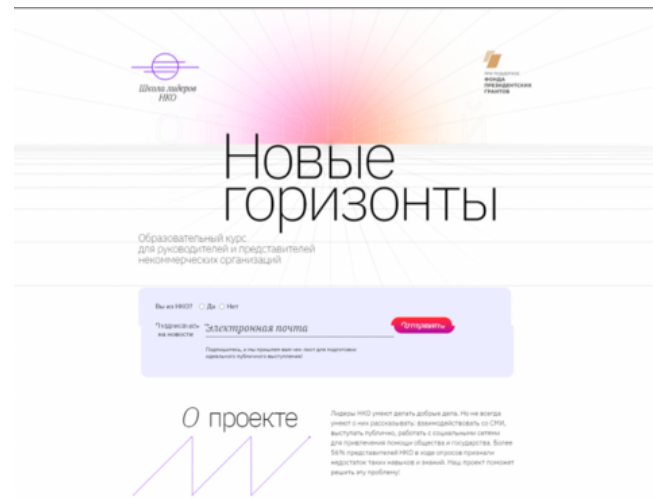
Школа лидеров НКО

При поддержке ФОНДА ПРЕЗИДЕНТСКИХ ГРАНТОВ

Новые горизонты

Образовательный курс для руководителей и представителей некоммерческих организаций

Вы из НКО? Да Нет

Подписаться на новости

Электронная почта

Отправить

Подпишитесь, и мы пришлем вам чек-лист для подготовки идеального публичного выступления!

О проекте

Лидеры НКО умеют делать добрые дела. Но не всегда умеют о них рассказывать: взаимодействовать со СМИ, выступать публично, работать с социальными сетями для привлечения помощи общества и государства. Более 56% представителей НКО в ходе опросов признали недостаток таких навыков и знаний. Наш проект поможет решить эту проблему!